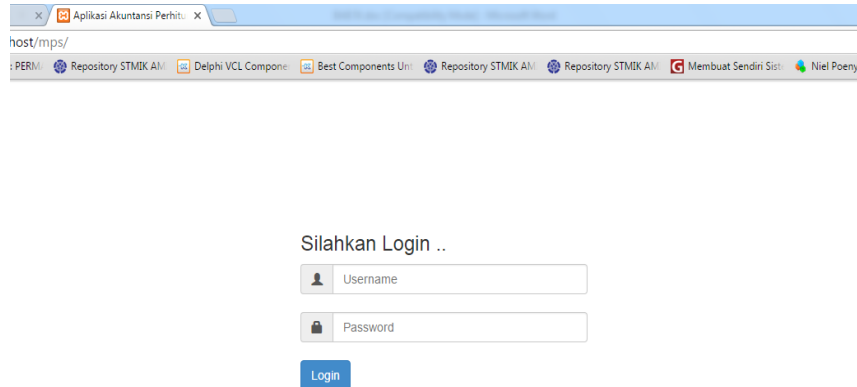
Aplikasi Akuntansi Perhitu ×

host/mps/

PERM Repository STMIK AM Delphi VCL Compone Best Components Un Repository STMIK AM Repository STMIK AM Membuat Sendiri Sist Niel Poeny

Silahkan Login ..

Username

Password

Login